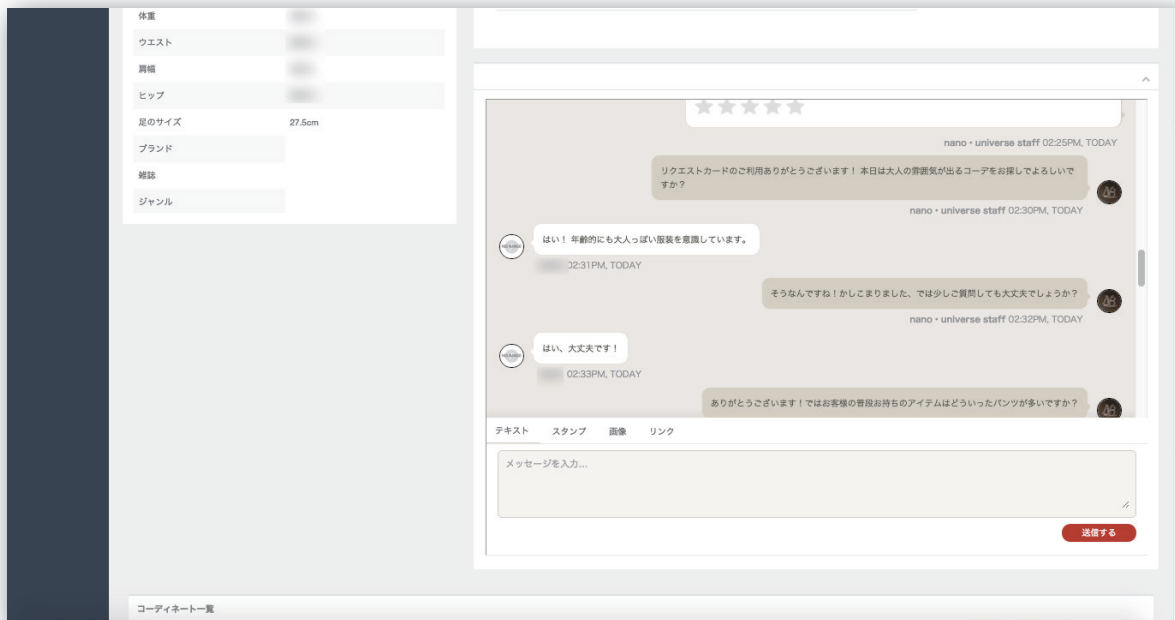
| | |
|---|---|
| 体重 | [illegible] |
| ウエスト | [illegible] |
| 肩幅 | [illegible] |
| ヒップ | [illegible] |
| 足のサイズ | 27.5cm |
| ブランド | |
| 雑誌 | |
| ジャンル | |

nano・universe staff 02:25PM, TODAY

リクエストカードのご利用ありがとうございます！ 本日は大人の雰囲気が出るコーデをお探しでよろしいですか？

nano・universe staff 02:30PM, TODAY

はい！ 年齢的にも大人っぽい服装を意識しています。

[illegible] 02:31PM, TODAY

そうなんですね！かしこまりました、では少しご質問しても大丈夫でしょうか？

nano・universe staff 02:32PM, TODAY

はい、大丈夫です！

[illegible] 02:33PM, TODAY

ありがとうございます！ではお客様の普段お持ちのアイテムはどういったパンツが多いですか？

テキスト スタンプ 画像 リンク

メッセージを入力...

送信する

コーディネート一覧